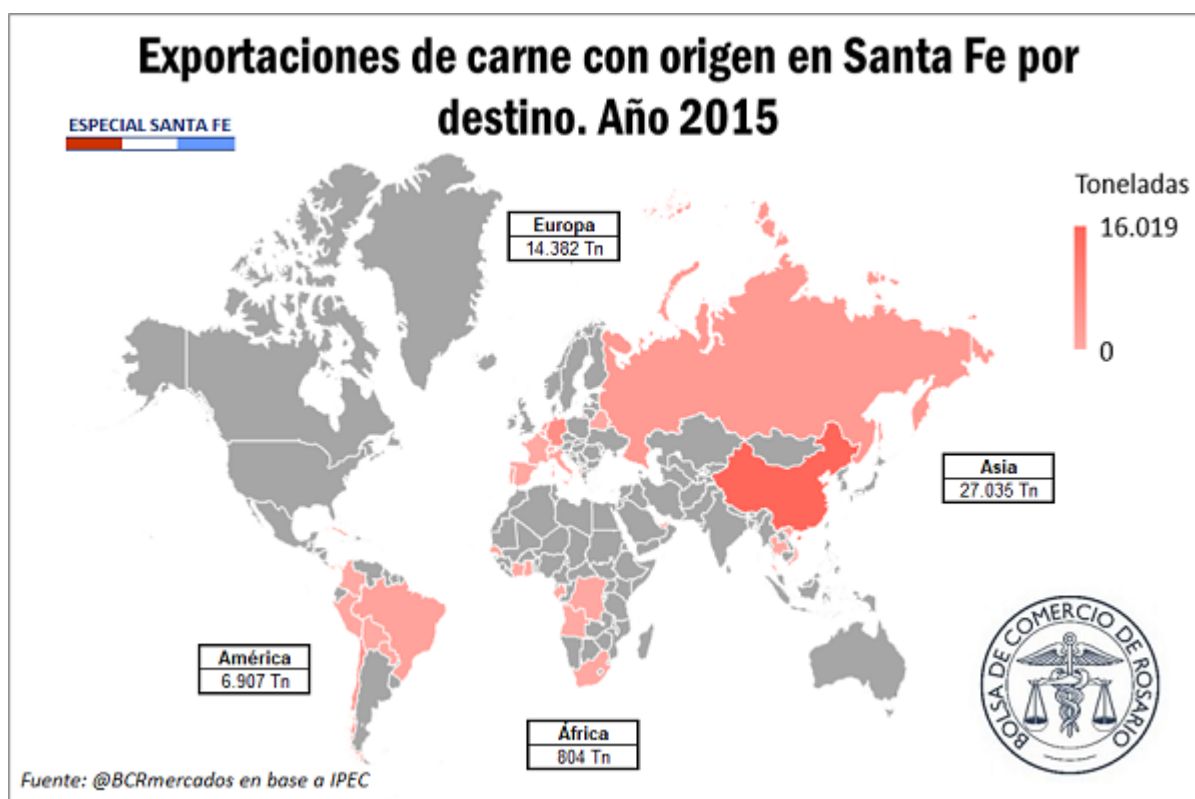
Exportaciones de carne con origen en Santa Fe por destino. Año 2015

ESPECIAL SANTA FE

Toneladas
16.019
0

Europa
14.382 Tn

Asia
27.036 Tn

América
6.907 Tn

África
804 Tn

BOLSA DE COMERCIO DE ROSARIO

Fuente: @BCRmercados en base a IPEC